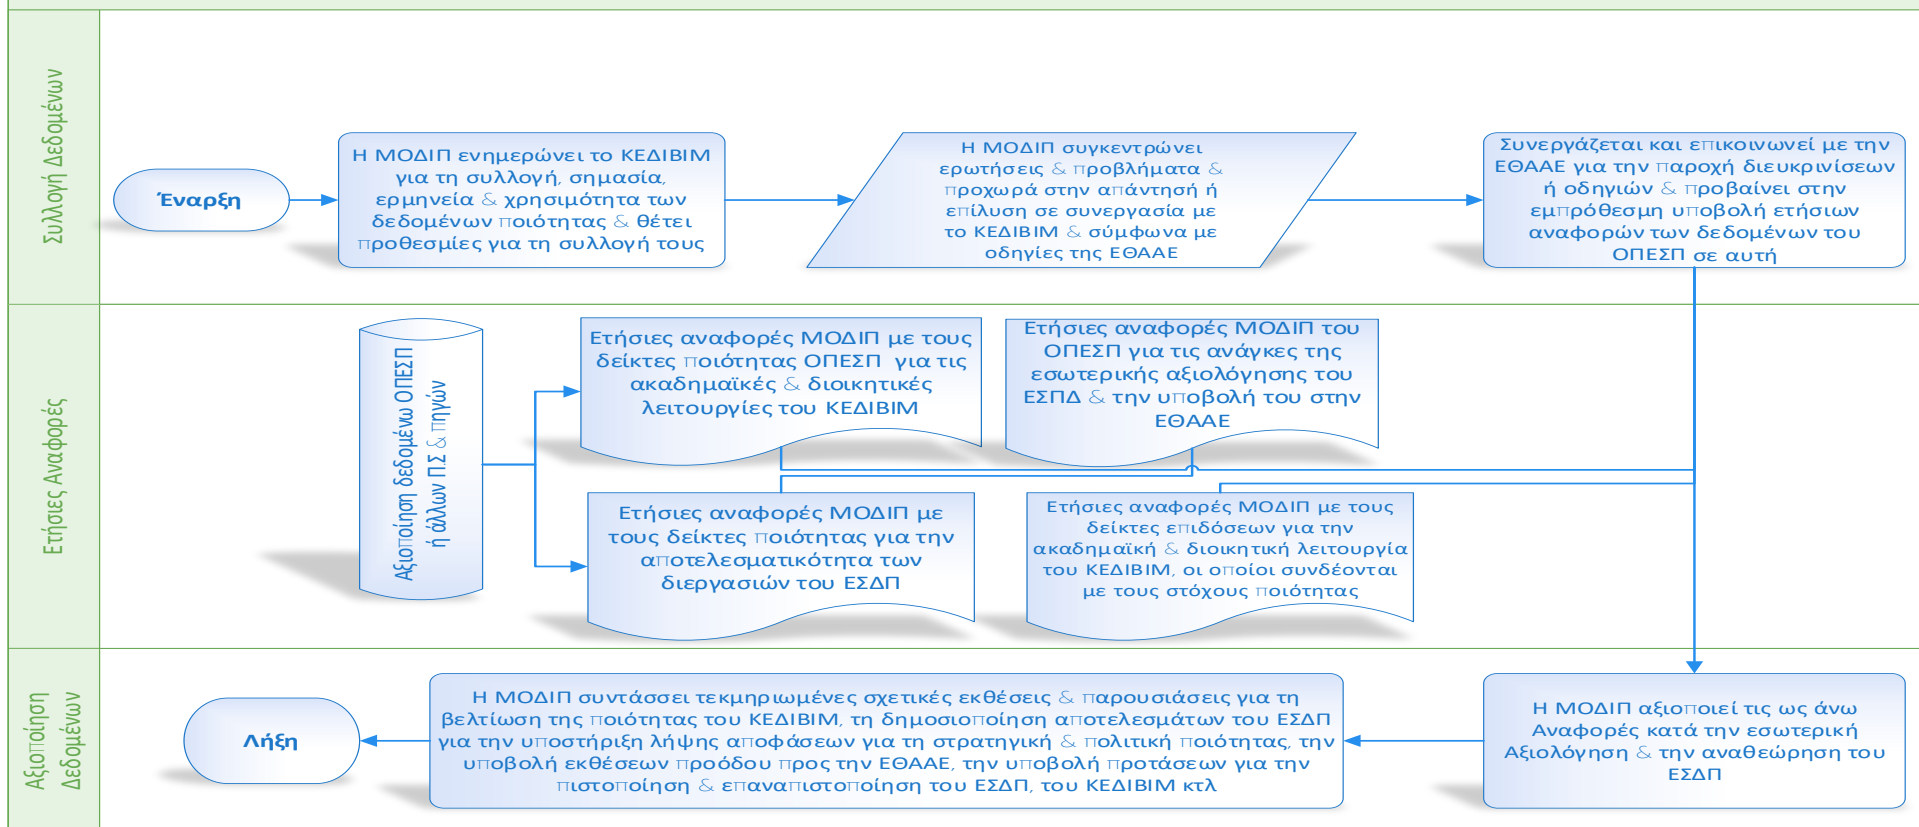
Συλλογή Δεδομένων

Έναρξη

Η ΜΟΔΙΠ ενημερώνει το ΚΕΔΙΒΙΜ για τη συλλογή, σημασία, ερμηνεία & χρησιμότητα των δεδομένων ποιότητας & θέτει προθεσμίες για τη συλλογή τους

Η ΜΟΔΙΠ συγκεντρώνει ερωτήσεις & προβλήματα & προχωρά στην απάντησή ή επίλυση σε συνεργασία με το ΚΕΔΙΒΙΜ & σύμφωνα με οδηγίες της ΕΘΑΑΕ

Συνεργάζεται και επικοινωνεί με την ΕΘΑΑΕ για την παροχή διευκρινίσεων ή οδηγιών & προβαίνει στην εμπρόθεσμη υποβολή ετήσιων αναφορών των δεδομένων του ΟΠΕΣΠ σε αυτή

Ετήσιες Αναφορές

Αξιοποίηση δεδομένων ΟΠΕΣΠ ή άλλων ΠΣ & πηγών

Ετήσιες αναφορές ΜΟΔΙΠ με τους δείκτες ποιότητας ΟΠΕΣΠ για τις ακαδημαϊκές & διοικητικές λειτουργίες του ΚΕΔΙΒΙΜ

Ετήσιες αναφορές ΜΟΔΙΠ του ΟΠΕΣΠ για τις ανάγκες της εσωτερικής αξιολόγησης του ΕΣΠΔ & την υποβολή του στην ΕΘΑΑΕ

Ετήσιες αναφορές ΜΟΔΙΠ με τους δείκτες ποιότητας για την αποτελεσματικότητα των διεργασιών του ΕΣΔΠ

Ετήσιες αναφορές ΜΟΔΙΠ με τους δείκτες επιδόσεων για την ακαδημαϊκή & διοικητική λειτουργία του ΚΕΔΙΒΙΜ, οι οποίοι συνδέονται με τους στόχους ποιότητας

Αξιοποίηση Δεδομένων

Λήξη

Η ΜΟΔΙΠ συντάσσει τεκμηριωμένες σχετικές εκθέσεις & παρουσιάσεις για τη βελτίωση της ποιότητας του ΚΕΔΙΒΙΜ, τη δημοσιοποίηση αποτελεσμάτων του ΕΣΔΠ για την υποστήριξη λήψης αποφάσεων για τη στρατηγική & πολιτική ποιότητας, την υποβολή εκθέσεων προόδου προς την ΕΘΑΑΕ, την υποβολή προτάσεων για την πιστοποίηση & επαναπιστοποίηση του ΕΣΔΠ, του ΚΕΔΙΒΙΜ κτλ

Η ΜΟΔΙΠ αξιοποιεί τις ως άνω Αναφορές κατά την εσωτερική Αξιολόγηση & την αναθεώρηση του ΕΣΔΠ